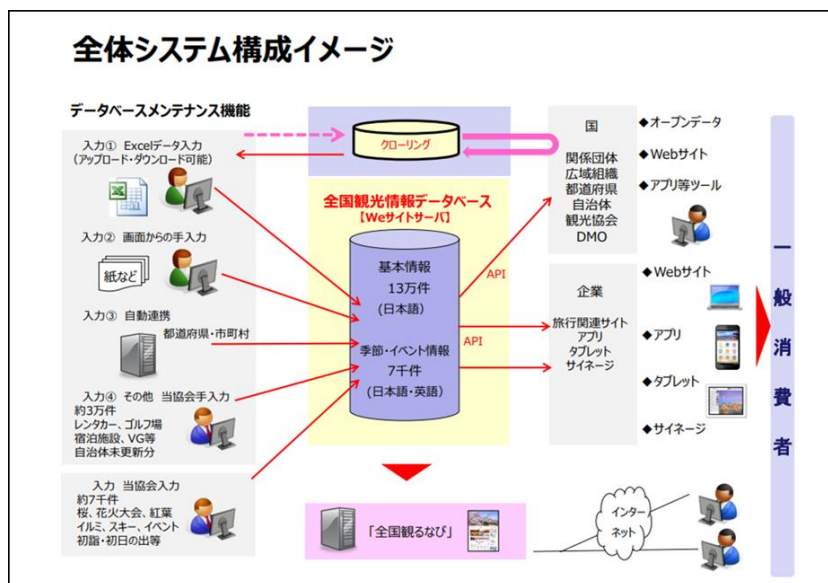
全体システム構成イメージ

データベースメンテナンス機能

入力① Excelデータ入力
（アップロード・ダウンロード可能）

入力② 画面からの手入力

紙など

入力③ 自動連携

都道府県・市町村

入力④ その他 当協会手入力
約3万件
レンタカー、ゴルフ場
宿泊施設、VG等
自治体未更新分

入力 当協会入力
約7千件
桜、花火大会、紅葉
イルミ、スキー、イベント
初詣・初日の出等

クローリング

全国観光情報データベース
【Weサイトサーバ】

基本情報
13万件
（日本語）

季節・イベント情報
7千件
（日本語・英語）

API

API

国

関係団体
広域組織
都道府県
自治体
観光協会
DMO

◆オープンデータ
◆Webサイト
◆アプリ等ツール

企業

旅行関連サイト
アプリ
タブレット
サイネージ

◆Webサイト
◆アプリ
◆タブレット
◆サイネージ

一般消費者

「全国観るなび」

インターネット